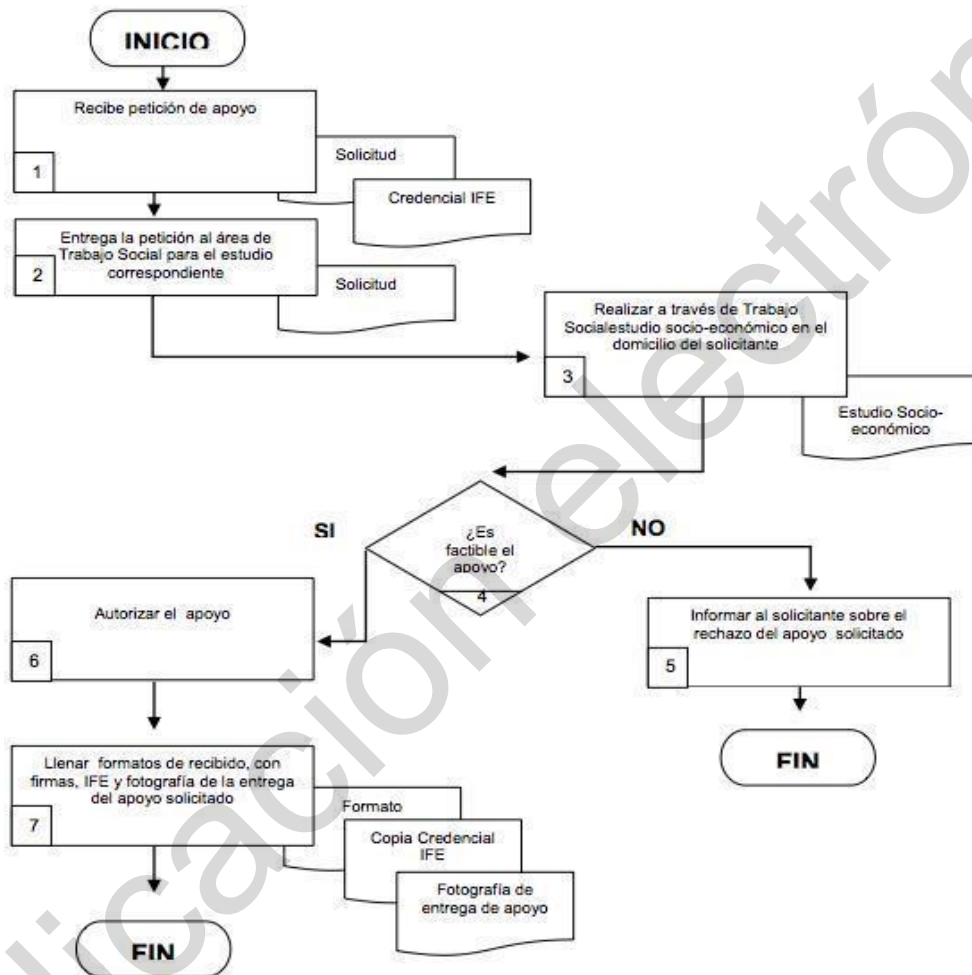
INICIO

Recibe petición de apoyo

1

Solicitud

Credencial IFE

Entrega la petición al área de Trabajo Social para el estudio correspondiente

2

Solicitud

Realizar a través de Trabajo Socialestudio socio-económico en el domicilio del solicitante

3

Estudio Socio-económico

SI

¿Es factible el apoyo?

4

NO

Autorizar el apoyo

6

Informar al solicitante sobre el rechazo del apoyo solicitado

5

FIN

Llenar formatos de recibido, con firmas, IFE y fotografía de la entrega del apoyo solicitado

7

Formato

Copia Credencial IFE

Fotografía de entrega de apoyo

FIN

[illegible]licación electrón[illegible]